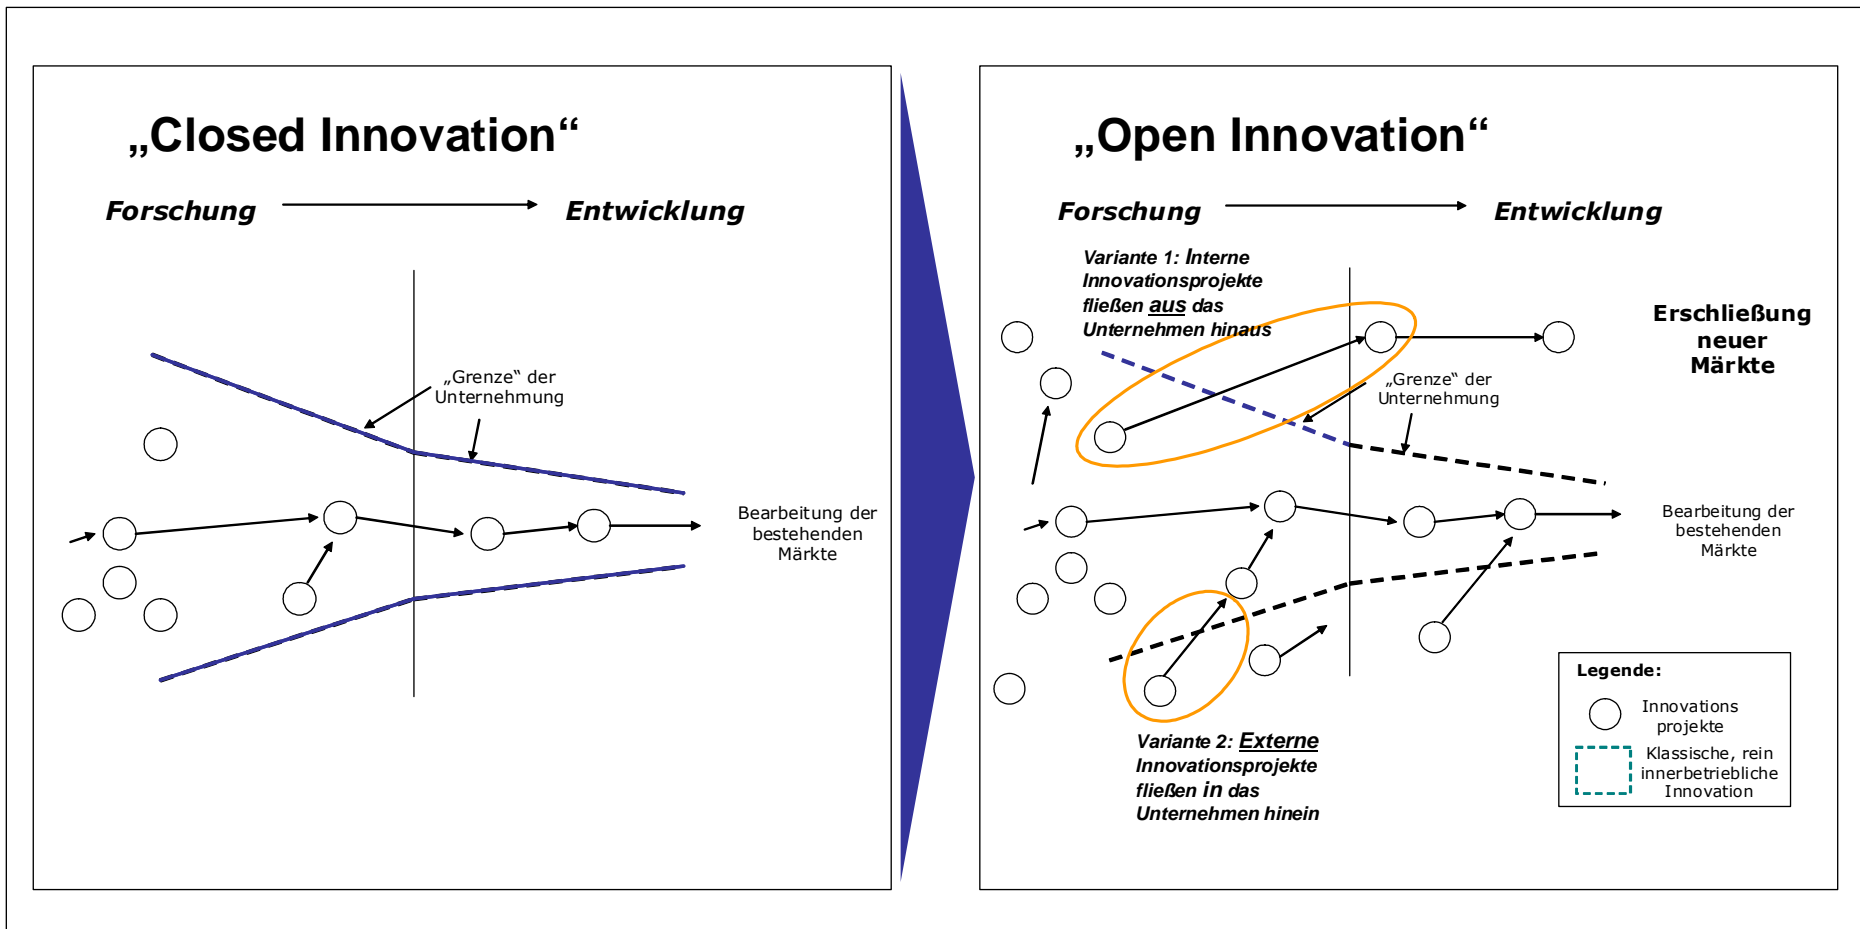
„Closed Innovation“

Forschung

Entwicklung

„Grenze“ der Unternehmung

Bearbeitung der bestehenden Märkte

„Open Innovation“

Forschung

Entwicklung

Variante 1: Interne Innovationsprojekte fließen aus das Unternehmen hinaus

Erschließung neuer Märkte

„Grenze“ der Unternehmung

Bearbeitung der bestehenden Märkte

Variante 2: Externe Innovationsprojekte fließen in das Unternehmen hinein

Legende:

Innovations projekte

Klassische, rein innerbetriebliche Innovation